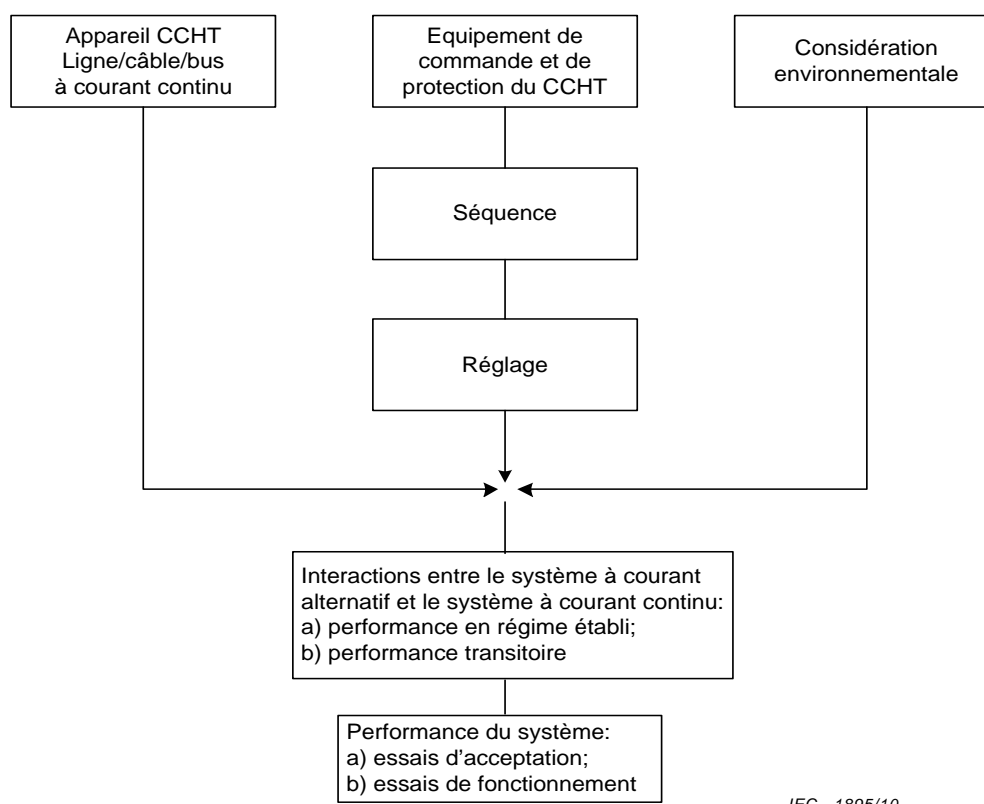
Appareil CCHT
Ligne/câble/bus
à courant continu

Equipement de commande et de protection du CCHT

Considération environnementale

Séquence

Réglage

Interactions entre le système à courant alternatif et le système à courant continu:
a) performance en régime établi;
b) performance transitoire

Performance du système:
a) essais d'acceptation;
b) essais de fonctionnement

IEC 1895/10